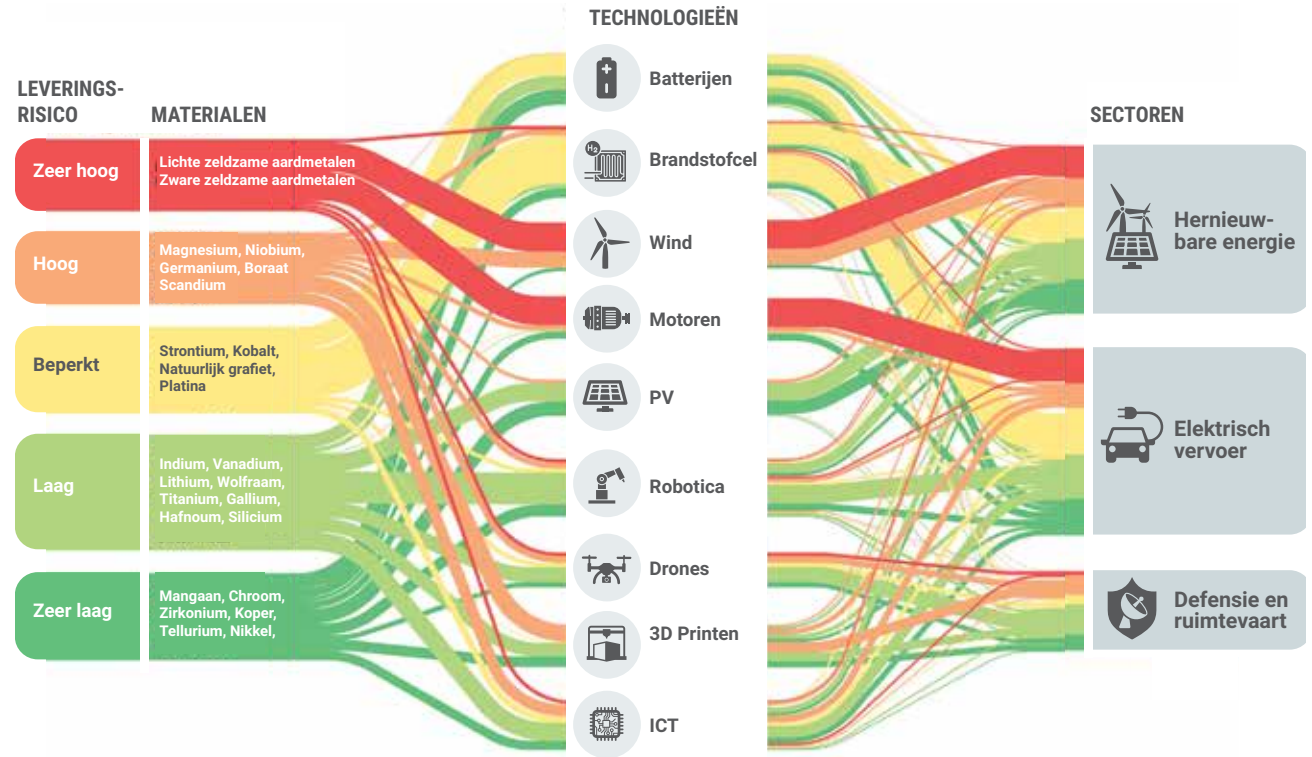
TECHNOLOGIEËN

LEVERINGS-RISICO

MATERIALEN

SECTOREN

Zeer hoog

Lichte zeldzame aardmetalen
Zware zeldzame aardmetalen

Hoog

Magnesium, Niobium, Germanium, Boraat Scandium

Beperkt

Strontium, Kobalt, Natuurlijk grafiet, Platina

Laag

Indium, Vanadium, Lithium, Wolfraam, Titanium, Gallium, Hafnoum, Silicium

Zeer laag

Mangaan, Chroom, Zirkonium, Koper, Tellurium, Nikkel,

Batterijen

$H_2$

Brandstofcel

Wind

Motoren

PV

Robotica

Drones

3D Printen

ICT

Hernieuw-bare energie

Elektrisch vervoer

Defensie en ruimtevaart